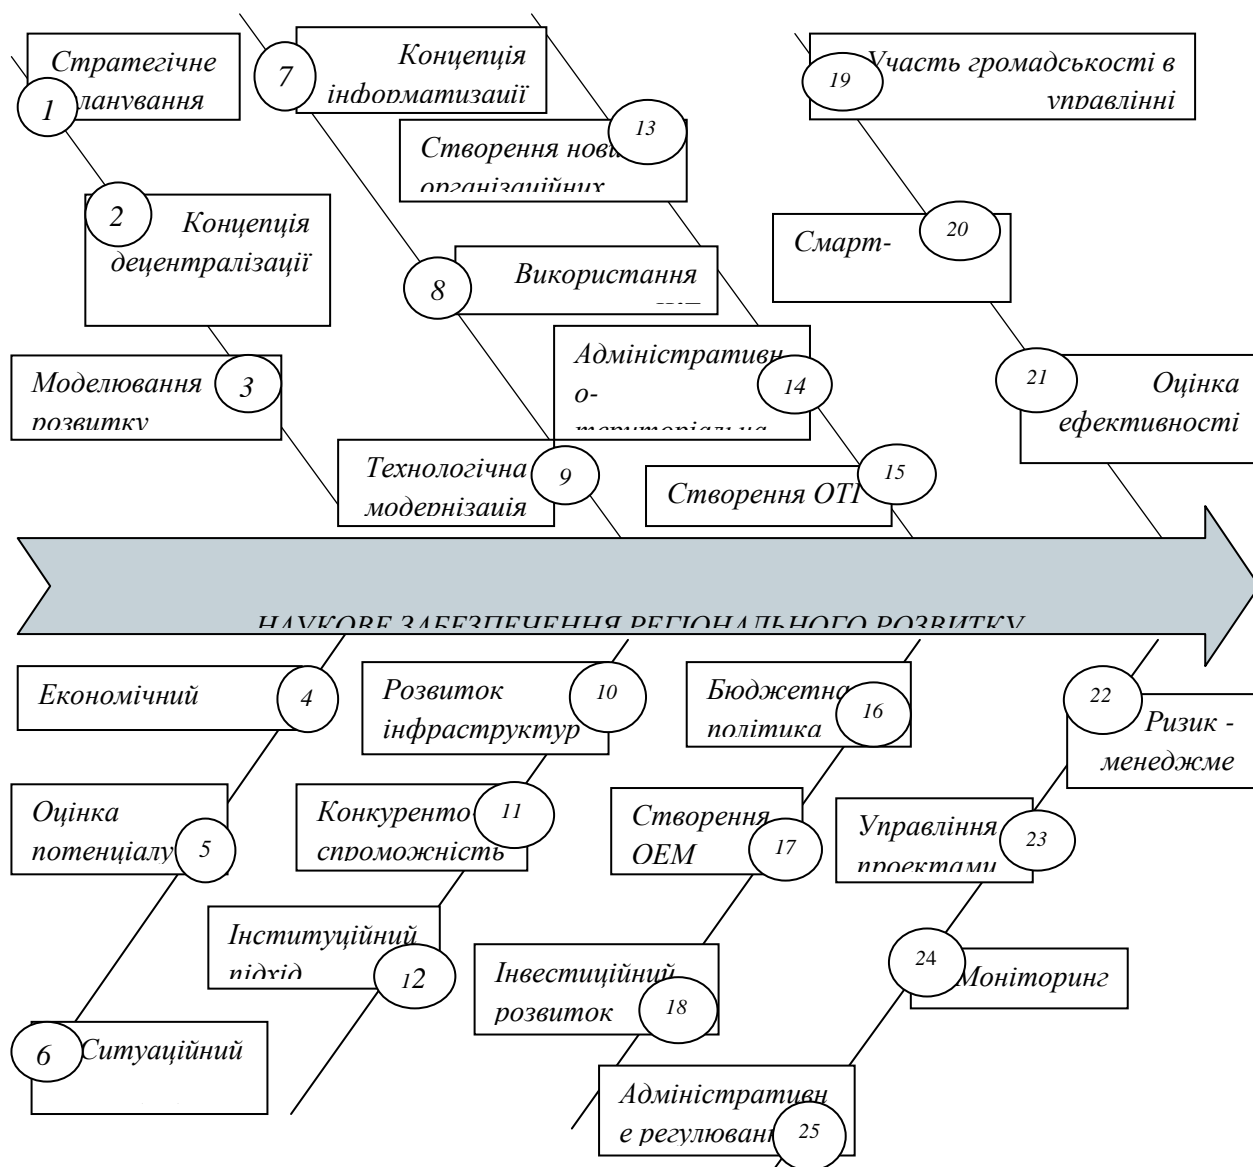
Стратегічне планування
1
7
Концепція інформатизації
19
Участь громадськості в управлінні
13
Створення нових організаційних
2
Концепція децентралізації
20
Смарт-
8
Використання
Адміністративно-територіальна
14
Моделювання розвитку
3
21
Оцінка ефективності
Технологічна модернізація
9
Створення ОТГ
15
НАУКОВЕ ЗАБЕЗПЕЧЕННЯ РЕГІОНАЛЬНОГО РОЗВИТКУ
Економічний
4
Розвиток інфраструктур
10
Бюджетна політика
16
22
Ризик - менеджме
Оцінка потенціалу
5
Конкуренто спроможність
11
Створення ОЕМ
17
Управління проектами
23
Інституційний підхід
12
Інвестиційний розвиток
18
24
Моніторинг
6
Ситуаційний
Адміністративне регулювання
25